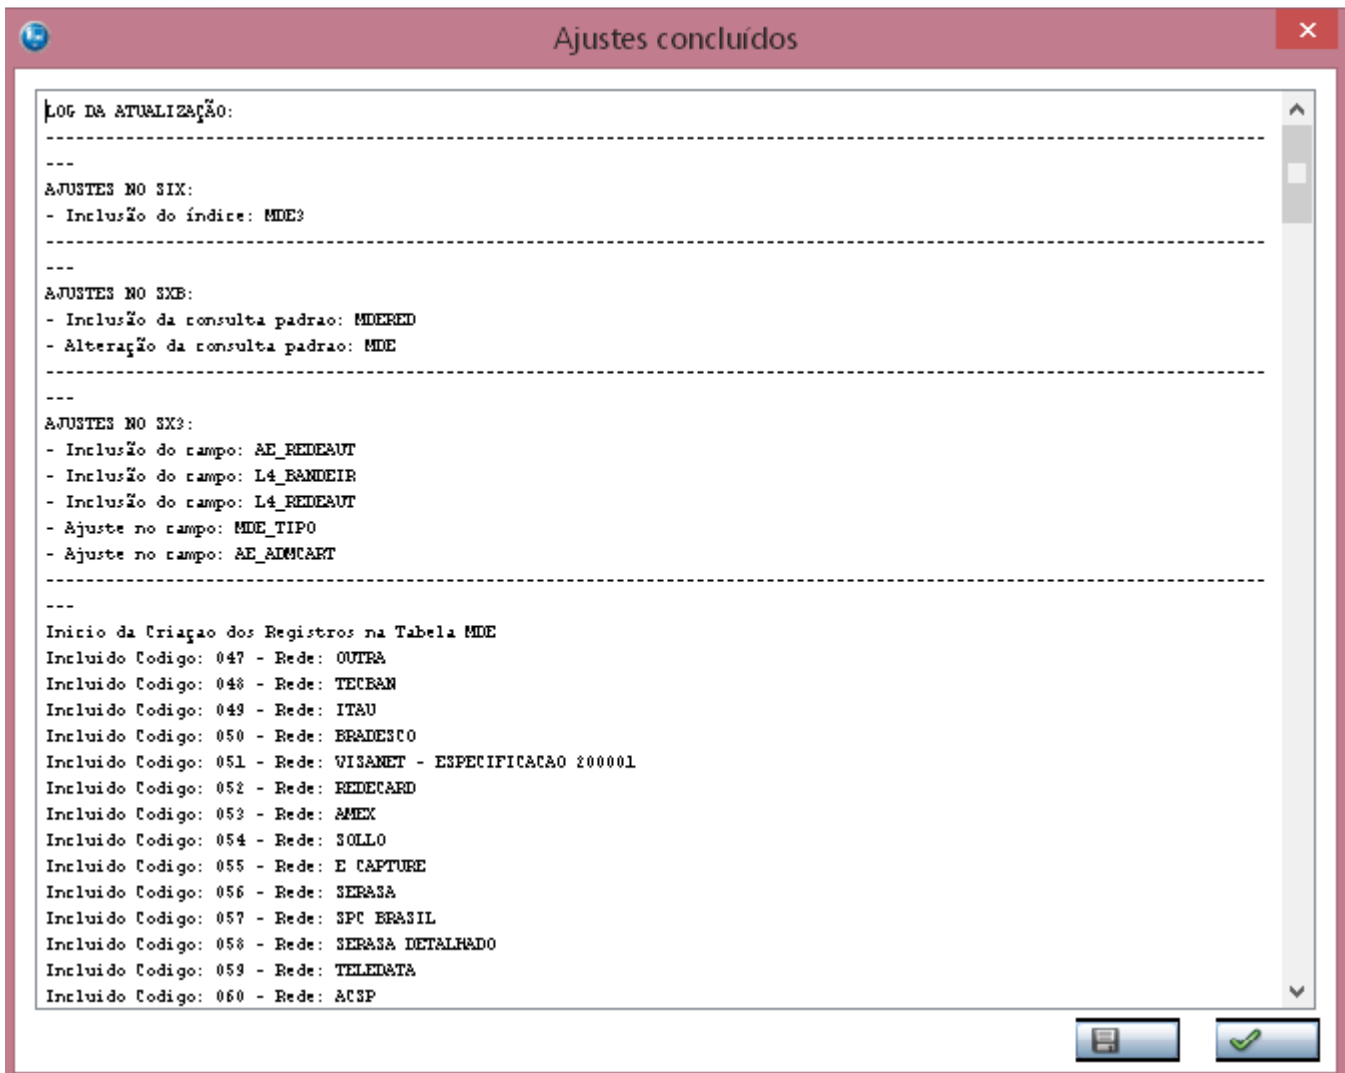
Ajustes concluídos

LOG DA ATUALIZAÇÃO:
--------------------------------------------------------------------------------------------------------------------------------
---
AJUSTES NO SIX:
- Inclusão do índice: MDE3
--------------------------------------------------------------------------------------------------------------------------------
---
AJUSTES NO SXB:
- Inclusão da consulta padrao: MDERED
- Alteração da consulta padrao: MDE
--------------------------------------------------------------------------------------------------------------------------------
---
AJUSTES NO SX3:
- Inclusão do campo: AE_REDEAUT
- Inclusão do campo: L4_BANDEIR
- Inclusão do campo: L4_REDEAUT
- Ajuste no campo: MDE_TIPO
- Ajuste no campo: AE_ADMCART
--------------------------------------------------------------------------------------------------------------------------------
---
Inicio da Criaçao dos Registros na Tabela MDE
Incluido Codigo: 047 - Rede: OUTRA
Incluido Codigo: 048 - Rede: TECBAN
Incluido Codigo: 049 - Rede: ITAU
Incluido Codigo: 050 - Rede: BRADESCO
Incluido Codigo: 051 - Rede: VISANET - ESPECIFICACAO 200001
Incluido Codigo: 052 - Rede: REDECARD
Incluido Codigo: 053 - Rede: AMEX
Incluido Codigo: 054 - Rede: SOLLO
Incluido Codigo: 055 - Rede: E CAPTURE
Incluido Codigo: 056 - Rede: SERASA
Incluido Codigo: 057 - Rede: SPC BRASIL
Incluido Codigo: 058 - Rede: SERASA DETALHADO
Incluido Codigo: 059 - Rede: TELEDATA
Incluido Codigo: 060 - Rede: ACSP